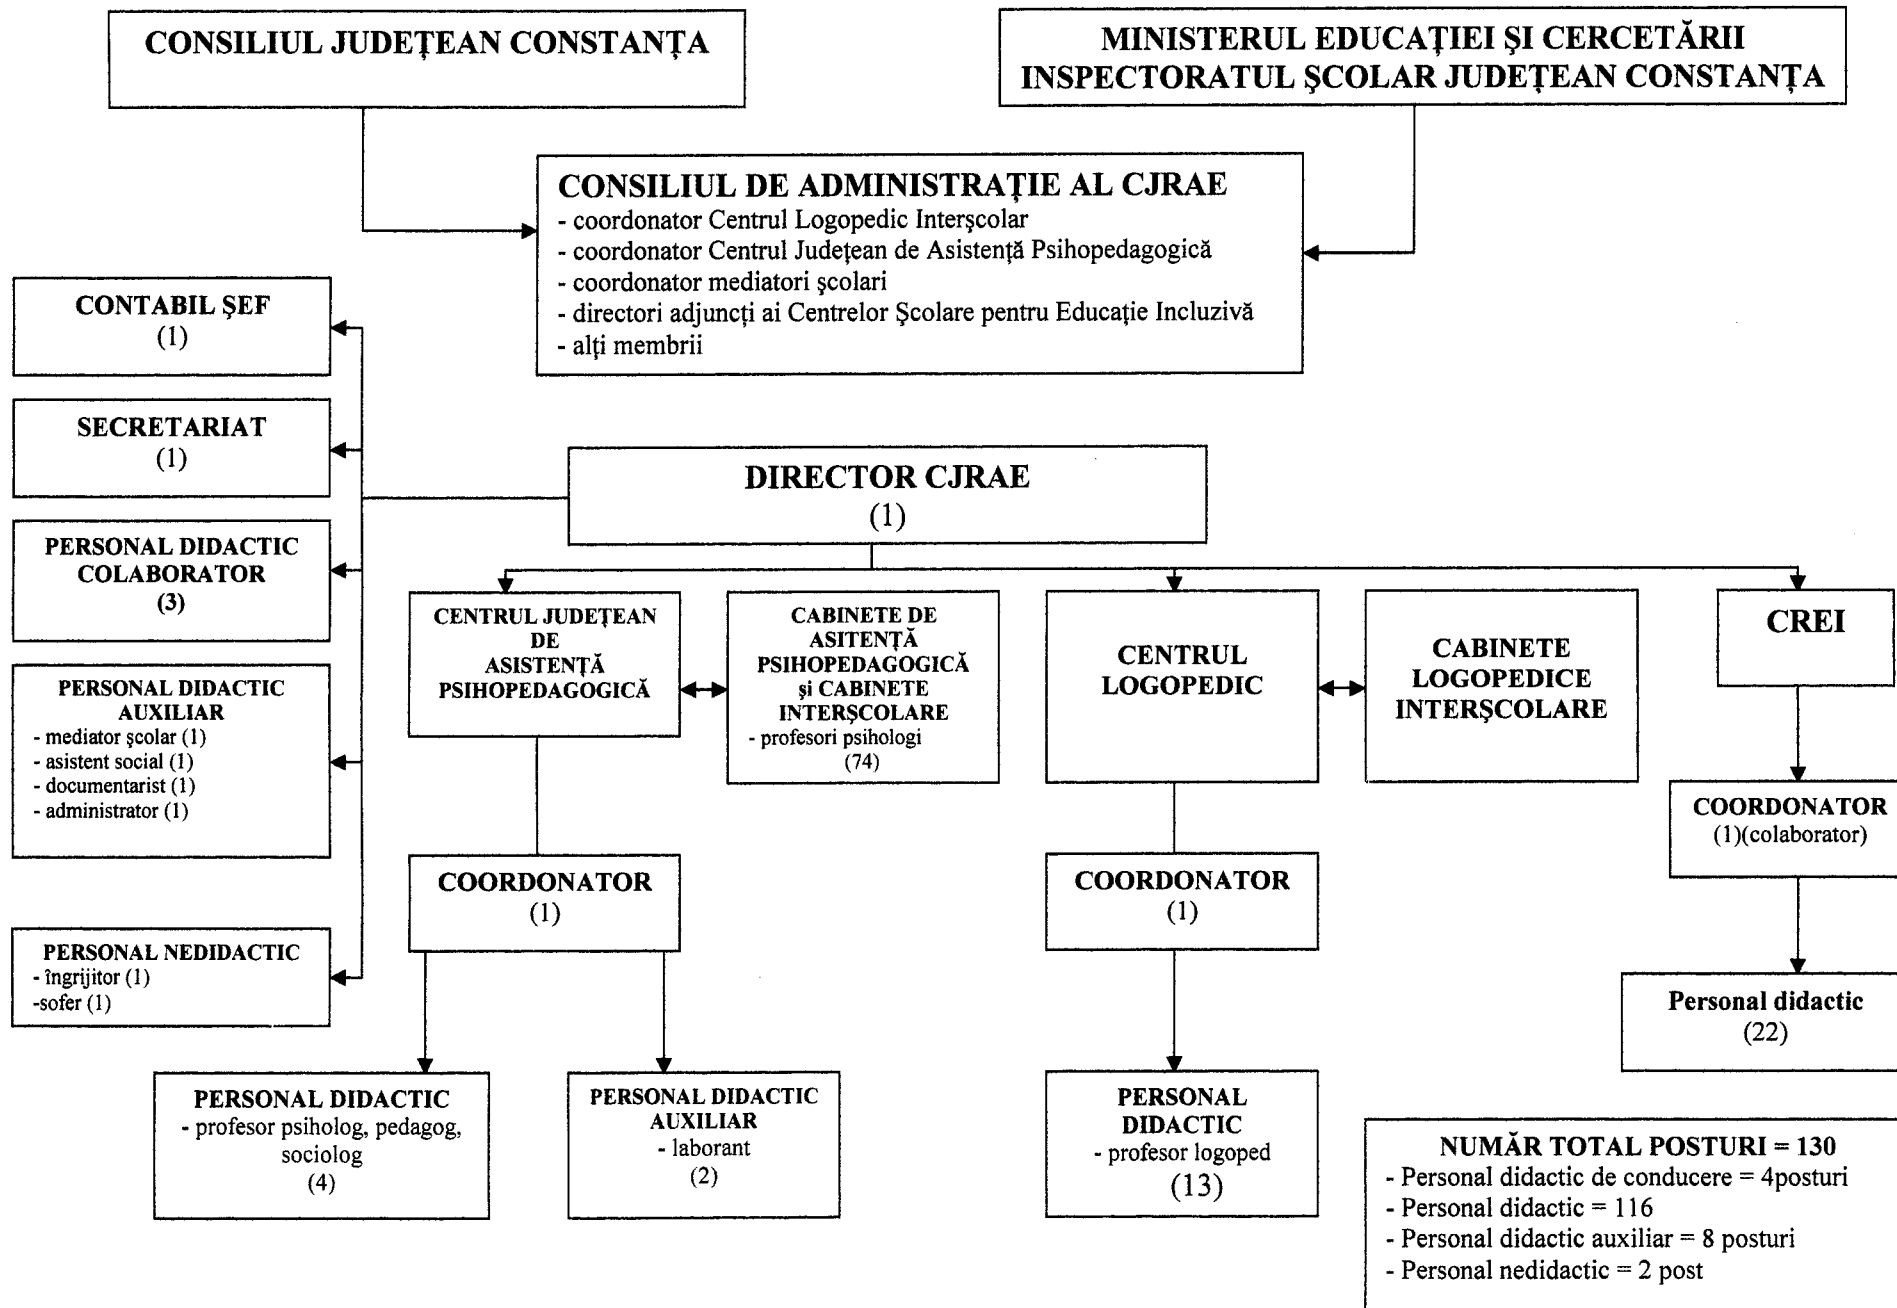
CONSILIUL JUDEŢEAN CONSTANŢA

MINISTERUL EDUCAŢIEI ŞI CERCETĂRII
INSPECTORATUL ŞCOLAR JUDEŢEAN CONSTANŢA

CONSILIUL DE ADMINISTRAŢIE AL CJRAE
- coordonator Centrul Logopedic Interşcolar
- coordonator Centrul Judeţean de Asistenţă Psihopedagogică
- coordonator mediatori şcolari
- directori adjuncţi ai Centrelor Şcolare pentru Educaţie Incluzivă
- alţi membrii

CONTABIL ŞEF
(1)

SECRETARIAT
(1)

PERSONAL DIDACTIC COLABORATOR
(3)

PERSONAL DIDACTIC AUXILIAR
- mediator şcolar (1)
- asistent social (1)
- documentarist (1)
- administrator (1)

PERSONAL NEDIDACTIC
- îngrijitor (1)
-sofer (1)

DIRECTOR CJRAE
(1)

CENTRUL JUDEŢEAN DE ASISTENŢĂ PSIHOPEDAGOGICĂ

CABINETE DE ASITENŢĂ PSIHOPEDAGOGICĂ şi CABINETE INTERŞCOLARE
- profesori psihologi
(74)

CENTRUL LOGOPEDIC

CABINETE LOGOPEDICE INTERŞCOLARE

CREI

COORDONATOR
(1)(colaborator)

COORDONATOR
(1)

COORDONATOR
(1)

Personal didactic
(22)

PERSONAL DIDACTIC
- profesor psiholog, pedagog, sociolog
(4)

PERSONAL DIDACTIC AUXILIAR
- laborant
(2)

PERSONAL DIDACTIC
- profesor logoped
(13)

NUMĂR TOTAL POSTURI = 130
- Personal didactic de conducere = 4posturi
- Personal didactic = 116
- Personal didactic auxiliar = 8 posturi
- Personal nedidactic = 2 post